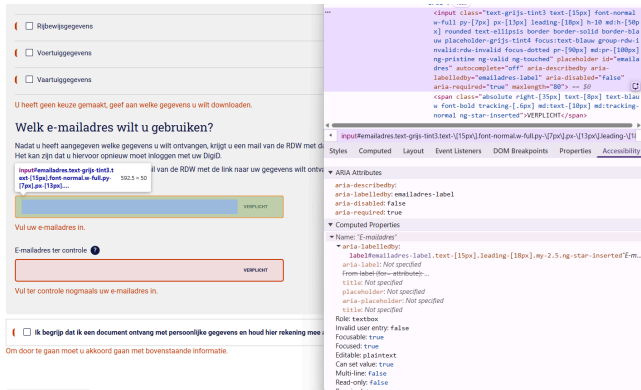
Rijbewijsgegevens

Voertuiggegevens

Vaartuiggegevens

U heeft geen keuze gemaakt, geef aan welke gegevens u wilt downloaden.

Welk e-mailadres wilt u gebruiken?

Nadat u heeft aangegeven welke gegevens u wilt ontvangen, krijgt u een mail van de RDW met de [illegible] Het kan zijn dat u hiervoor opnieuw moet inloggen met uw DigiD.

input#emailadres.text-grijs-tint3.text-[15px].font-normal.w-full.py-[7px].px-[13px]... 592.5 × 50

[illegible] van de RDW met de link naar uw gegevens wilt ontvangen

VERPLICHT

Vul uw e-mailadres in.

E-mailadres ter controle

VERPLICHT

Vul ter controle nogmaals uw e-mailadres in.

Ik begrijp dat ik een document ontvang met persoonlijke gegevens en houd hier rekening mee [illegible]

Om door te gaan moet u akkoord gaan met bovenstaande informatie.

<input class="text-grijs-tint3 text-[15px] font-normal w-full py-[7px] px-[13px] leading-[18px] h-10 md:h-[50px] rounded text-ellipsis border border-blauw placeholder-grijs-tint4 focus:text-blauw group-hover:invalid:rdw-invalid focus-dotted pr-[90px] md:pr-[100px] ng-pristine ng-valid ng-touched" placeholder id="emailadres" autocomplete="off" aria-describedby aria-labelledby="emailadres-label" aria-disabled="false" aria-required="true" maxlength="80"> == $0

<span class="absolute right-[35px] text-[8px] text-blauw font-bold tracking-[.6px] md:text-[10px] md:tracking-normal ng-star-inserted">VERPLICHT</span>

input#emailadres.text-grijs-tint3.text-\[15px\].font-normal.w-full.py-\[7px\].px-\[13px\].leading-\[1

Styles Computed Layout Event Listeners DOM Breakpoints Properties Accessibility

ARIA Attributes
aria-describedby:
aria-labelledby: emailadres-label
aria-disabled: false
aria-required: true

Computed Properties
Name: "E-mailadres"
aria-labelledby:
label#emailadres-label.text-[15px].leading-[18px].my-2.5.ng-star-inserted "E-m
aria-label: Not specified
From label (for= attribute):
title: Not specified
placeholder: Not specified
aria-placeholder: Not specified
title: Not specified
Role: textbox
Invalid user entry: false
Focusable: true
Focused: true
Editable: plaintext
Can set value: true
Multi-line: false
Read-only: false